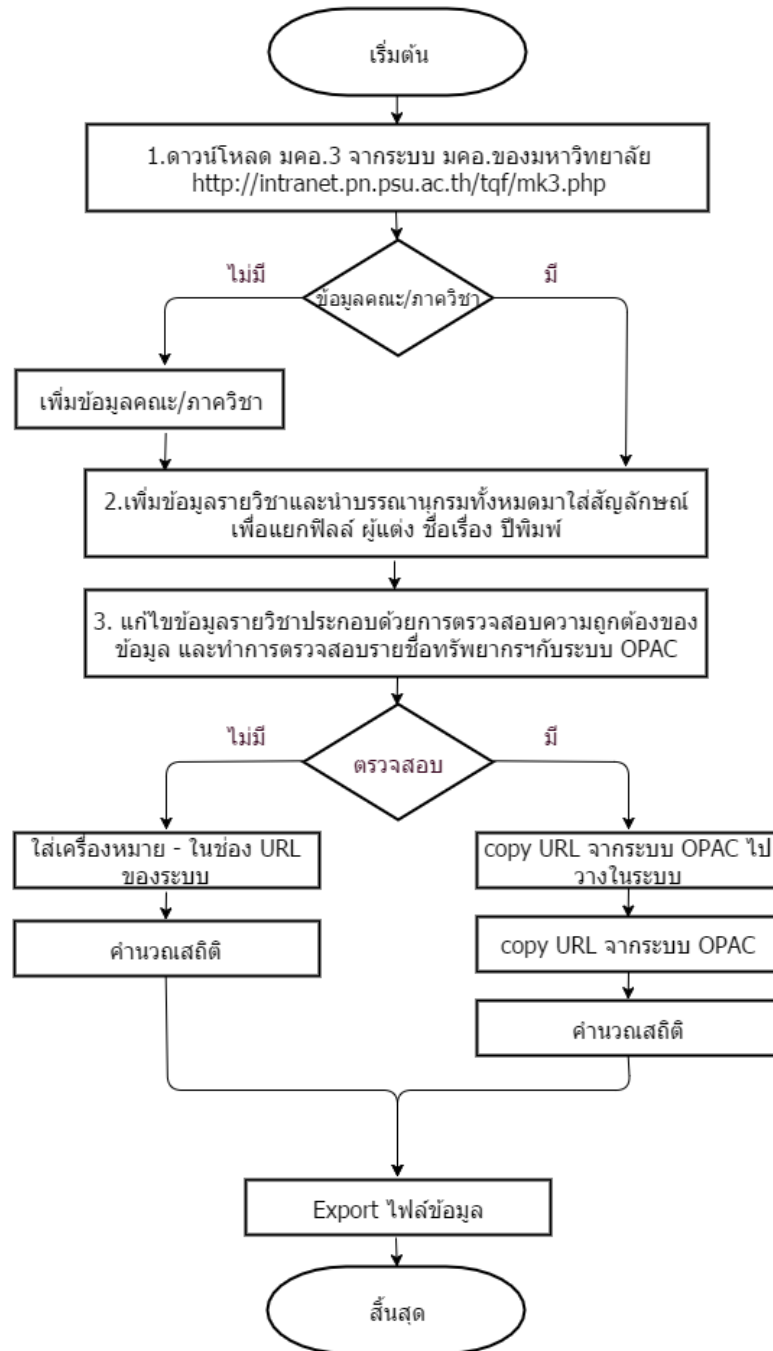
เริ่มต้น

1.ดาวน์โหลด มคอ.3 จากระบบ มคอ.ของมหาวิทยาลัย http://intranet.pn.psu.ac.th/tqf/mk3.php

ไม่มี

ข้อมูลคณะ/ภาควิชา

มี

เพิ่มข้อมูลคณะ/ภาควิชา

2.เพิ่มข้อมูลรายวิชาและนำบรรณานุกรมทั้งหมดมาใส่สัญลักษณ์ เพื่อแยกฟิลล์ ผู้แต่ง ชื่อเรื่อง ปีพิมพ์

3. แก้ไขข้อมูลรายวิชาประกอบด้วยการตรวจสอบความถูกต้องของข้อมูล และทำการตรวจสอบรายชื่อทรัพยากรฯกับระบบ OPAC

ไม่มี

ตรวจสอบ

มี

ใส่เครื่องหมาย - ในช่อง URL ของระบบ

คำนวณสถิติ

copy URL จากระบบ OPAC ไปวางในระบบ

copy URL จากระบบ OPAC

คำนวณสถิติ

Export ไฟล์ข้อมูล

สิ้นสุด